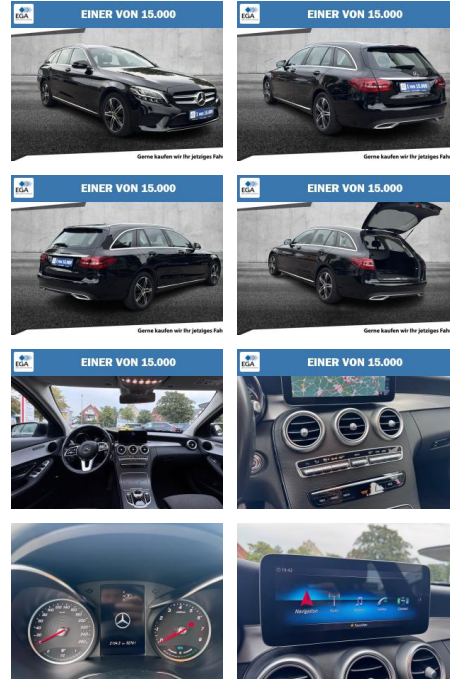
EGA
EINER VON 15.000
Gerne kaufen wir Ihr jetziges Fah

EGA
EINER VON 15.000
Gerne kaufen wir Ihr jetziges Fah

EGA
EINER VON 15.000
Gerne kaufen wir Ihr jetziges Fah

EGA
EINER VON 15.000
Gerne kaufen wir Ihr jetziges Fah

EGA
EINER VON 15.000

EGA
EINER VON 15.000

Navigation